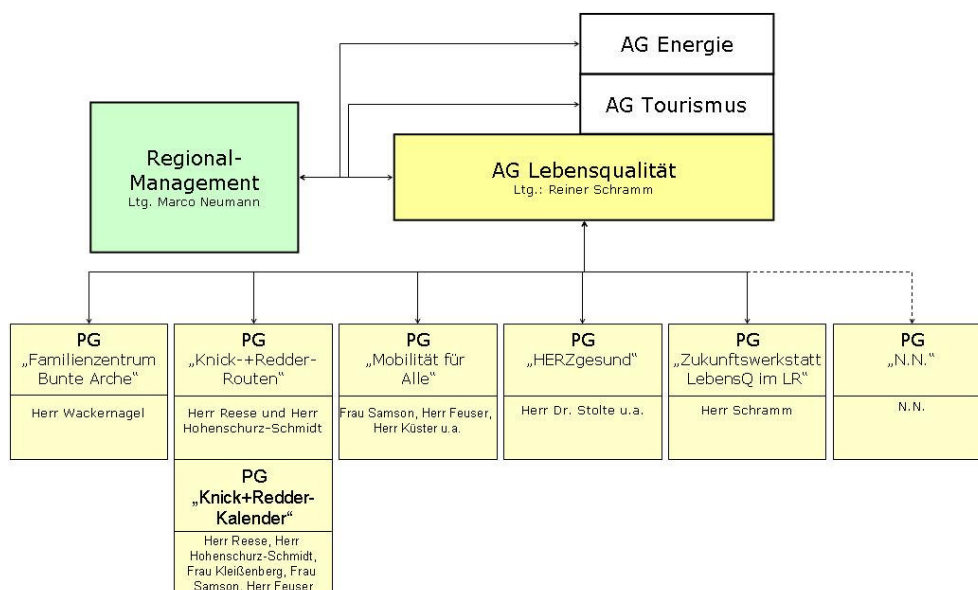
AG Energie

AG Tourismus

Regional-Management
Ltg. Marco Neumann

AG Lebensqualität
Ltg.: Reiner Schramm

PG
„Familienzentrum Bunte Arche“
Herr Wackernagel

PG
„Knick-+Redder-Routen“
Herr Reese und Herr Hohenschurz-Schmidt

PG
„Knick+Redder-Kalender“
Herr Reese, Herr Hohenschurz-Schmidt, Frau Kleißenberg, Frau Samson, Herr Feuser

PG
„Mobilität für Alle“
Frau Samson, Herr Feuser, Herr Küster u.a.

PG
„HERZgesund“
Herr Dr. Stolte u.a.

PG
„Zukunftswerkstatt LebensQ im LR“
Herr Schramm

PG
„N.N.“
N.N.